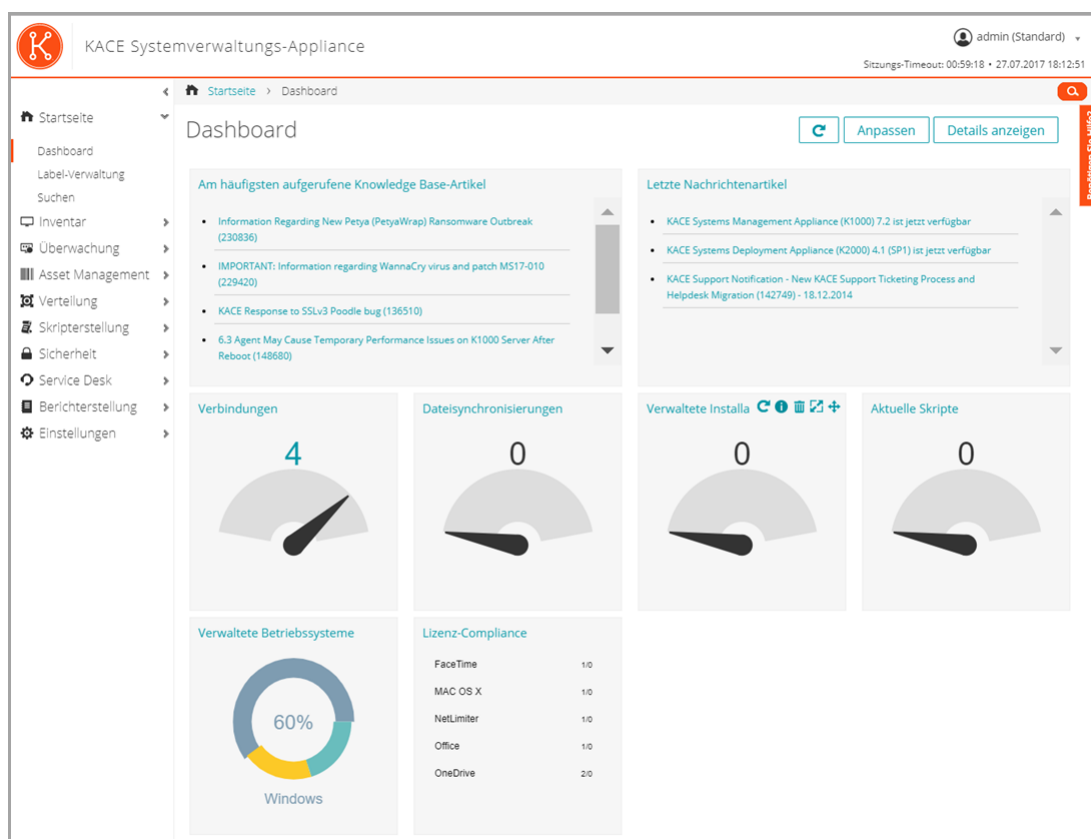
KACE Systemverwaltungs-Appliance

admin (Standard)

Sitzungs-Timeout: 00:59:18 • 27.07.2017 18:12:51

Startseite › Dashboard

Startseite
Dashboard
Label-Verwaltung
Suchen
Inventar
Überwachung
Asset Management
Verteilung
Skripterstellung
Sicherheit
Service Desk
Berichterstellung
Einstellungen

Dashboard

Anpassen
Details anzeigen

Benötigen Sie Hilfe?

Am häufigsten aufgerufene Knowledge Base-Artikel

- Information Regarding New Petya (PetyaWrap) Ransomware Outbreak (230836)
- IMPORTANT: Information regarding WannaCry virus and patch MS17-010 (229420)
- KACE Response to SSLv3 Poodle bug (136510)
- 6.3 Agent May Cause Temporary Performance Issues on K1000 Server After Reboot (148680)

Letzte Nachrichtenartikel

- KACE Systems Management Appliance (K1000) 7.2 ist jetzt verfügbar
- KACE Systems Deployment Appliance (K2000) 4.1 (SP1) ist jetzt verfügbar
- KACE Support Notification - New KACE Support Ticketing Process and Helpdesk Migration (142749) - 18.12.2014

Verbindungen
4

Dateisynchronisierungen
0

Verwaltete Installa
0

Aktuelle Skripte
0

Verwaltete Betriebssysteme
60%
Windows

Lizenz-Compliance

| | |
|---|---|
| FaceTime | 1/0 |
| MAC OS X | 1/0 |
| NetLimiter | 1/0 |
| Office | 1/0 |
| OneDrive | 2/0 |